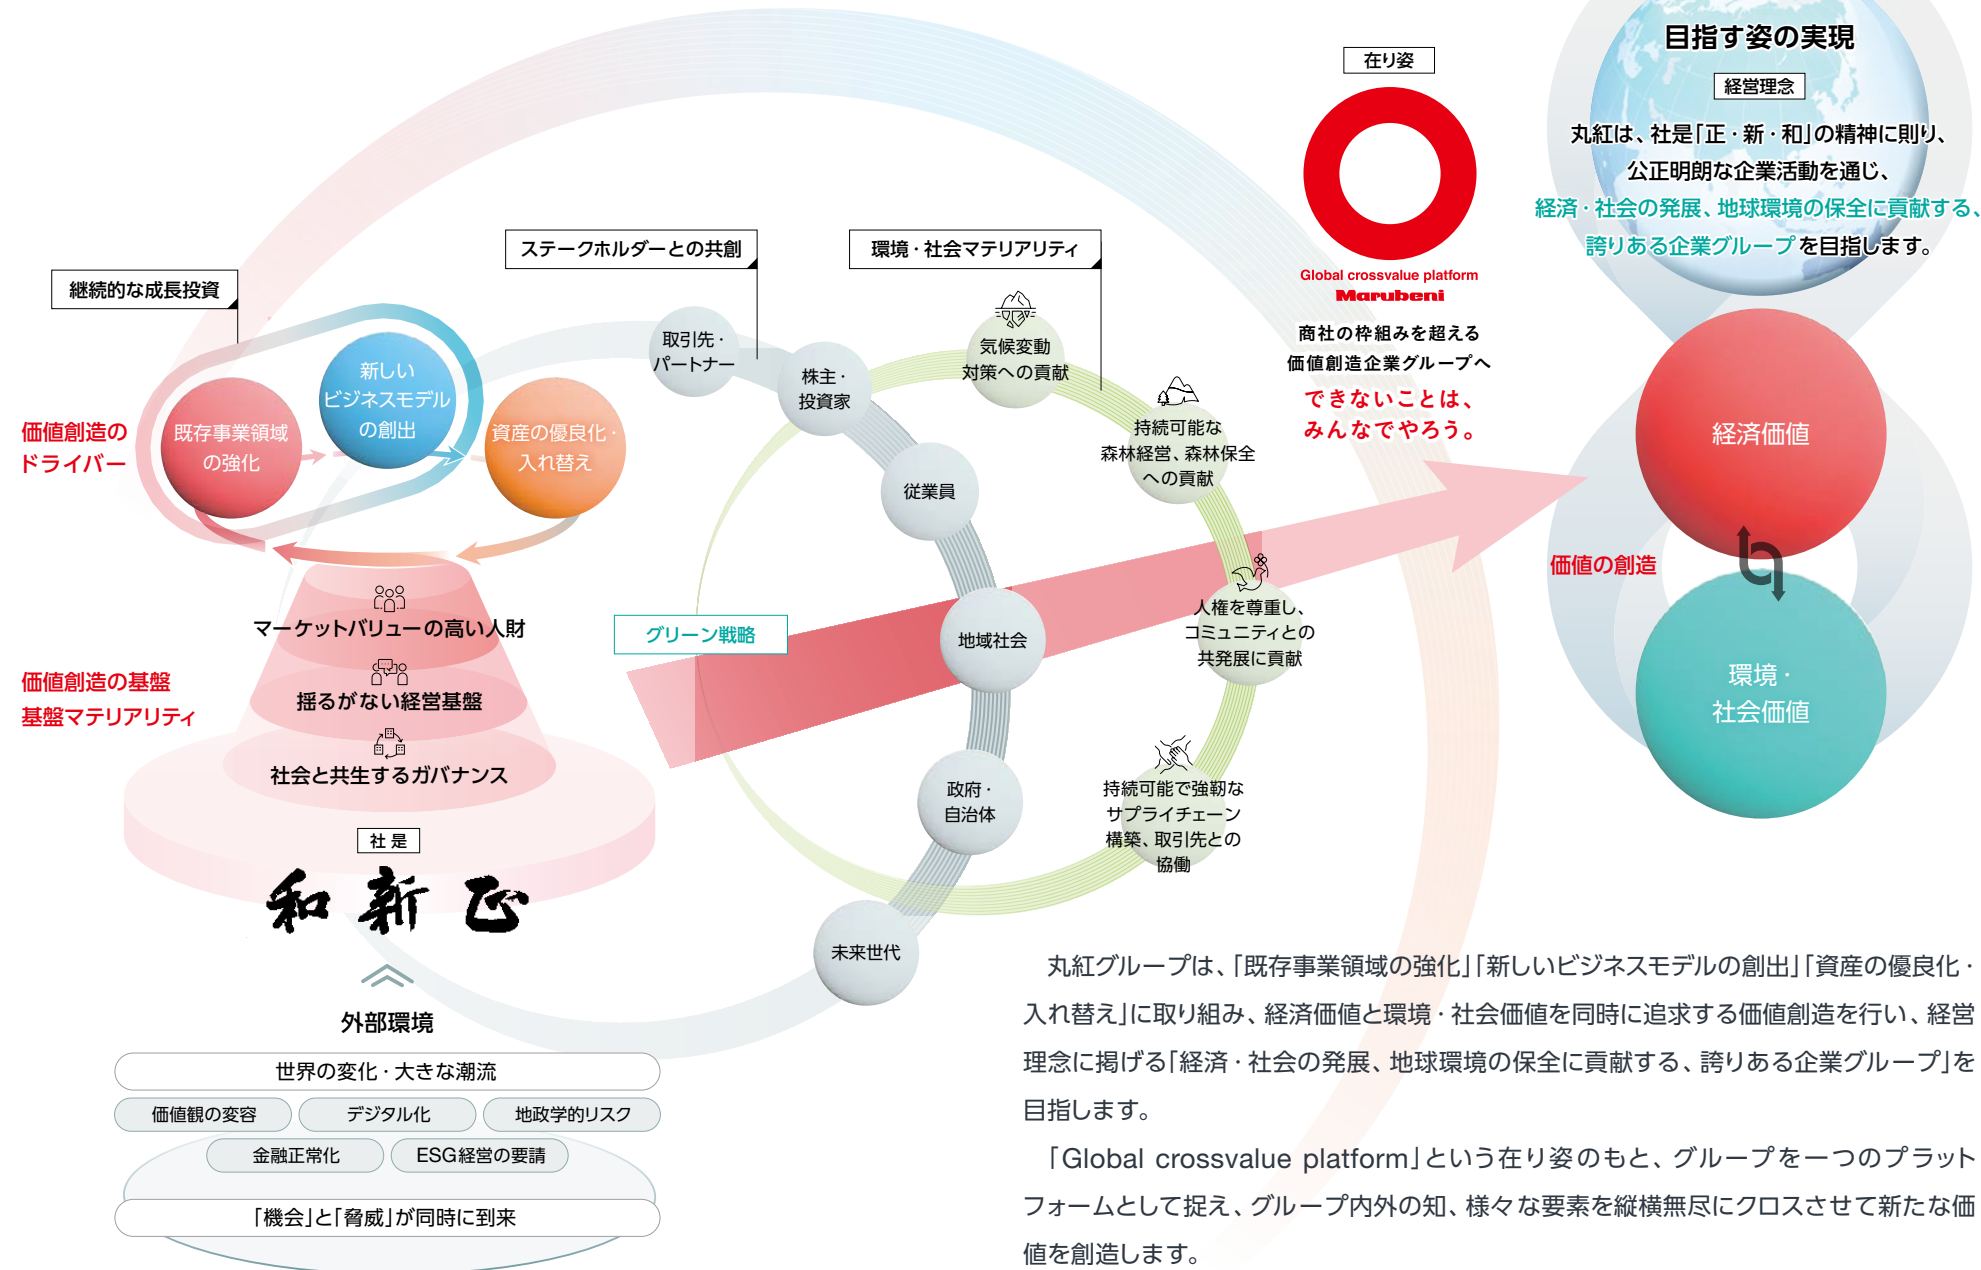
目指す姿の実現
経営理念
丸紅は、社是「正・新・和」の精神に則り、公正明朗な企業活動を通じ、経済・社会の発展、地球環境の保全に貢献する、誇りある企業グループを目指します。

在り姿
Global crossvalue platform
Marubeni
商社の枠組みを超える
価値創造企業グループへ
できないことは、
みんなでやろう。

継続的な成長投資
ステークホルダーとの共創
環境・社会マテリアリティ

価値創造の
ドライバー
既存事業領域の強化
新しいビジネスモデルの創出
資産の優良化・入れ替え

取引先・パートナー
株主・投資家
従業員
地域社会
政府・自治体
未来世代

気候変動対策への貢献
持続可能な森林経営、森林保全への貢献
人権を尊重し、コミュニティとの共発展に貢献
持続可能で強靭なサプライチェーン構築、取引先との協働

グリーン戦略

価値創造の基盤
基盤マテリアリティ
マーケットバリューの高い人財
揺るがない経営基盤
社会と共生するガバナンス

社是
和 新 正

外部環境
世界の変化・大きな潮流
価値観の変容
デジタル化
地政学的リスク
金融正常化
ESG経営の要請
「機会」と「脅威」が同時に到来

経済価値
価値の創造
環境・
社会価値

丸紅グループは、「既存事業領域の強化」「新しいビジネスモデルの創出」「資産の優良化・入れ替え」に取り組み、経済価値と環境・社会価値を同時に追求する価値創造を行い、経営理念に掲げる「経済・社会の発展、地球環境の保全に貢献する、誇りある企業グループ」を目指します。
「Global crossvalue platform」という在り姿のもと、グループを一つのプラットフォームとして捉え、グループ内外の知、様々な要素を縦横無尽にクロスさせて新たな価値を創造します。